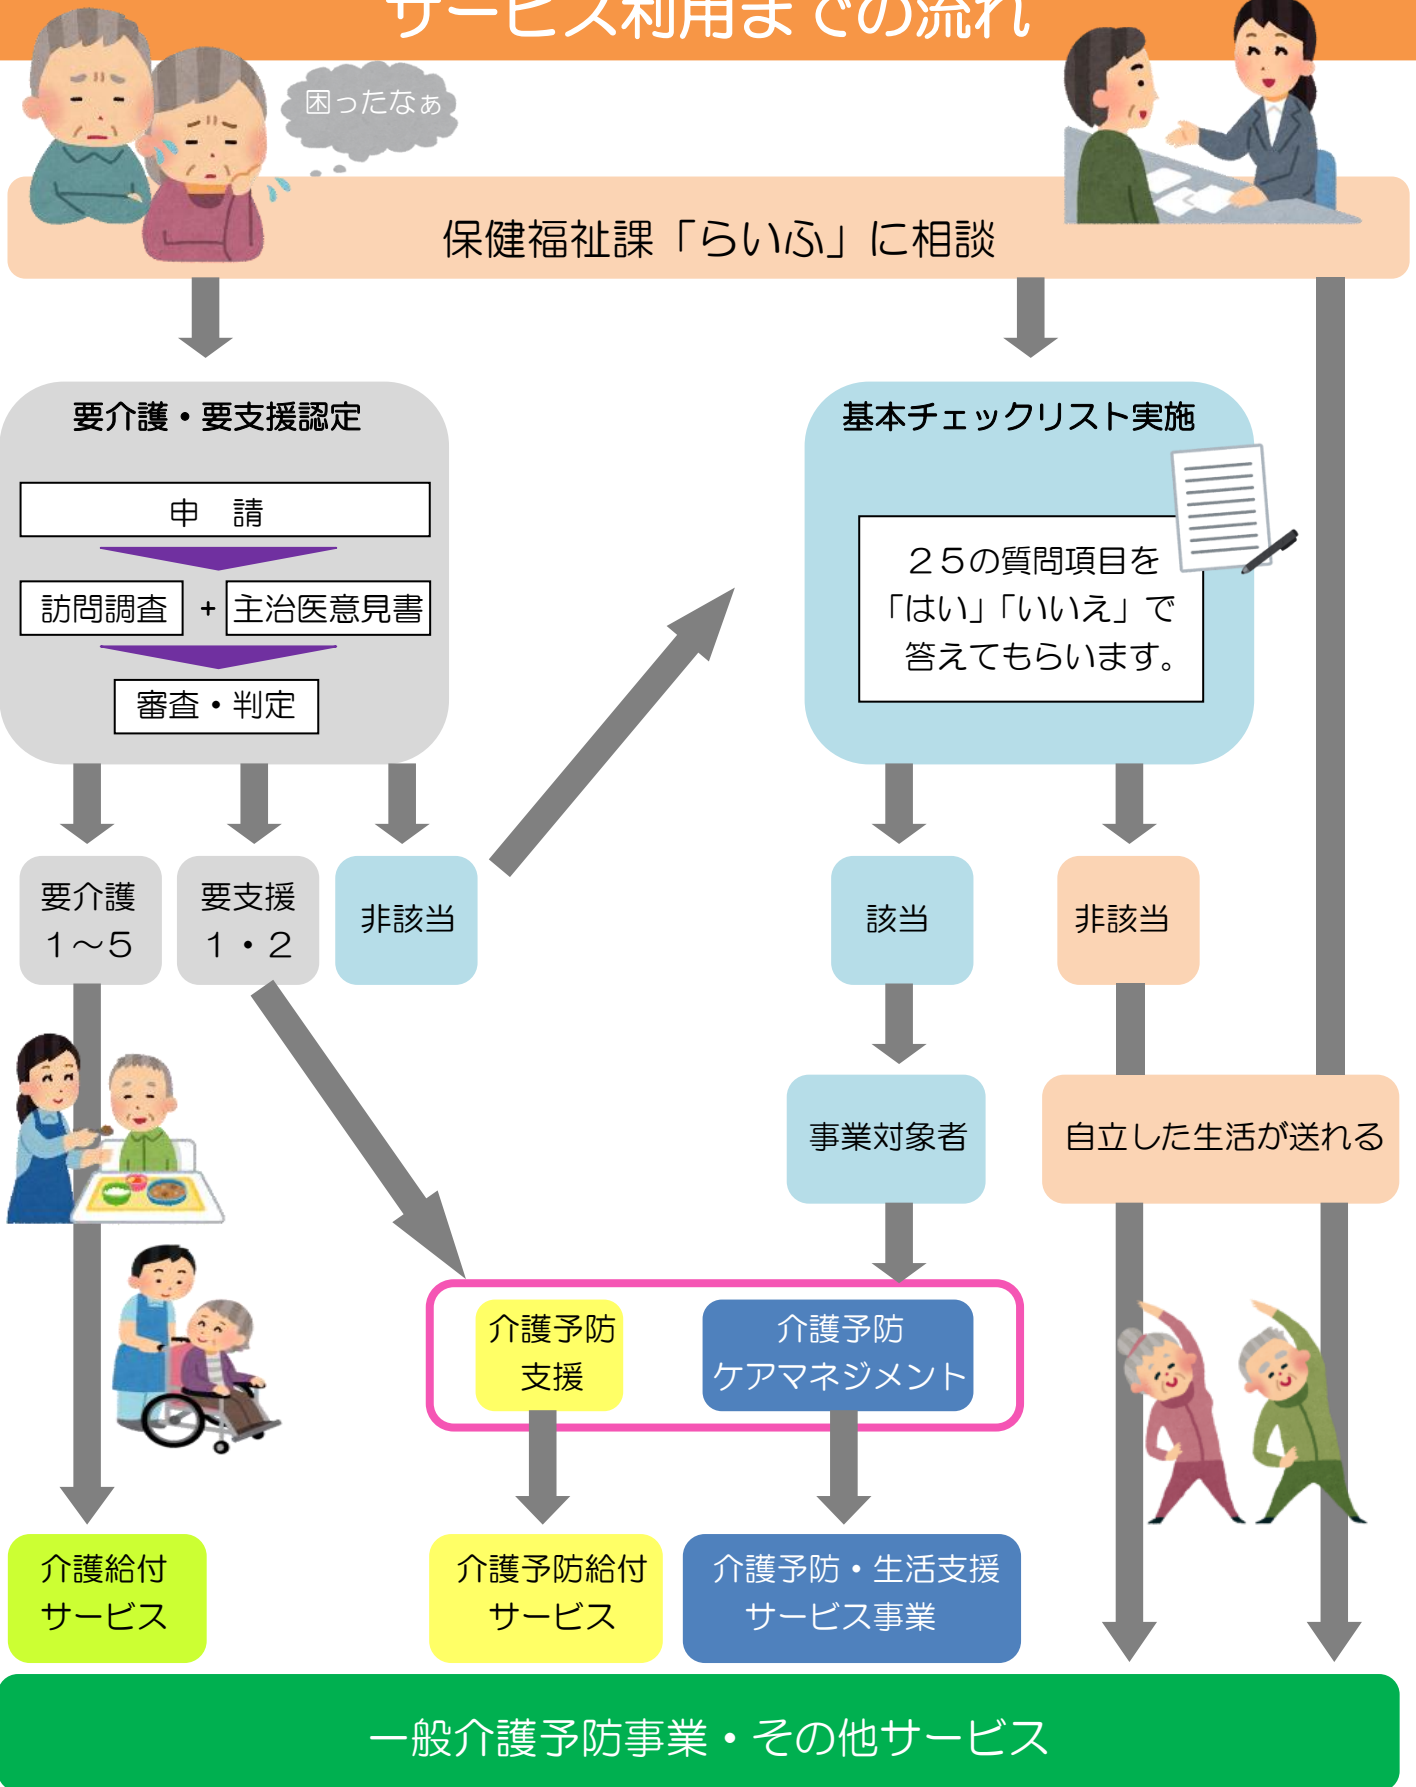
サービス利用までの流れ

困ったなぁ

保健福祉課「らいふ」に相談

要介護・要支援認定

申　請

訪問調査 + 主治医意見書

審査・判定

基本チェックリスト実施

２５の質問項目を「はい」「いいえ」で答えてもらいます。

要介護 １～５

要支援 １・２

非該当

該当

非該当

事業対象者

自立した生活が送れる

介護予防支援

介護予防ケアマネジメント

介護給付サービス

介護予防給付サービス

介護予防・生活支援サービス事業

一般介護予防事業・その他サービス